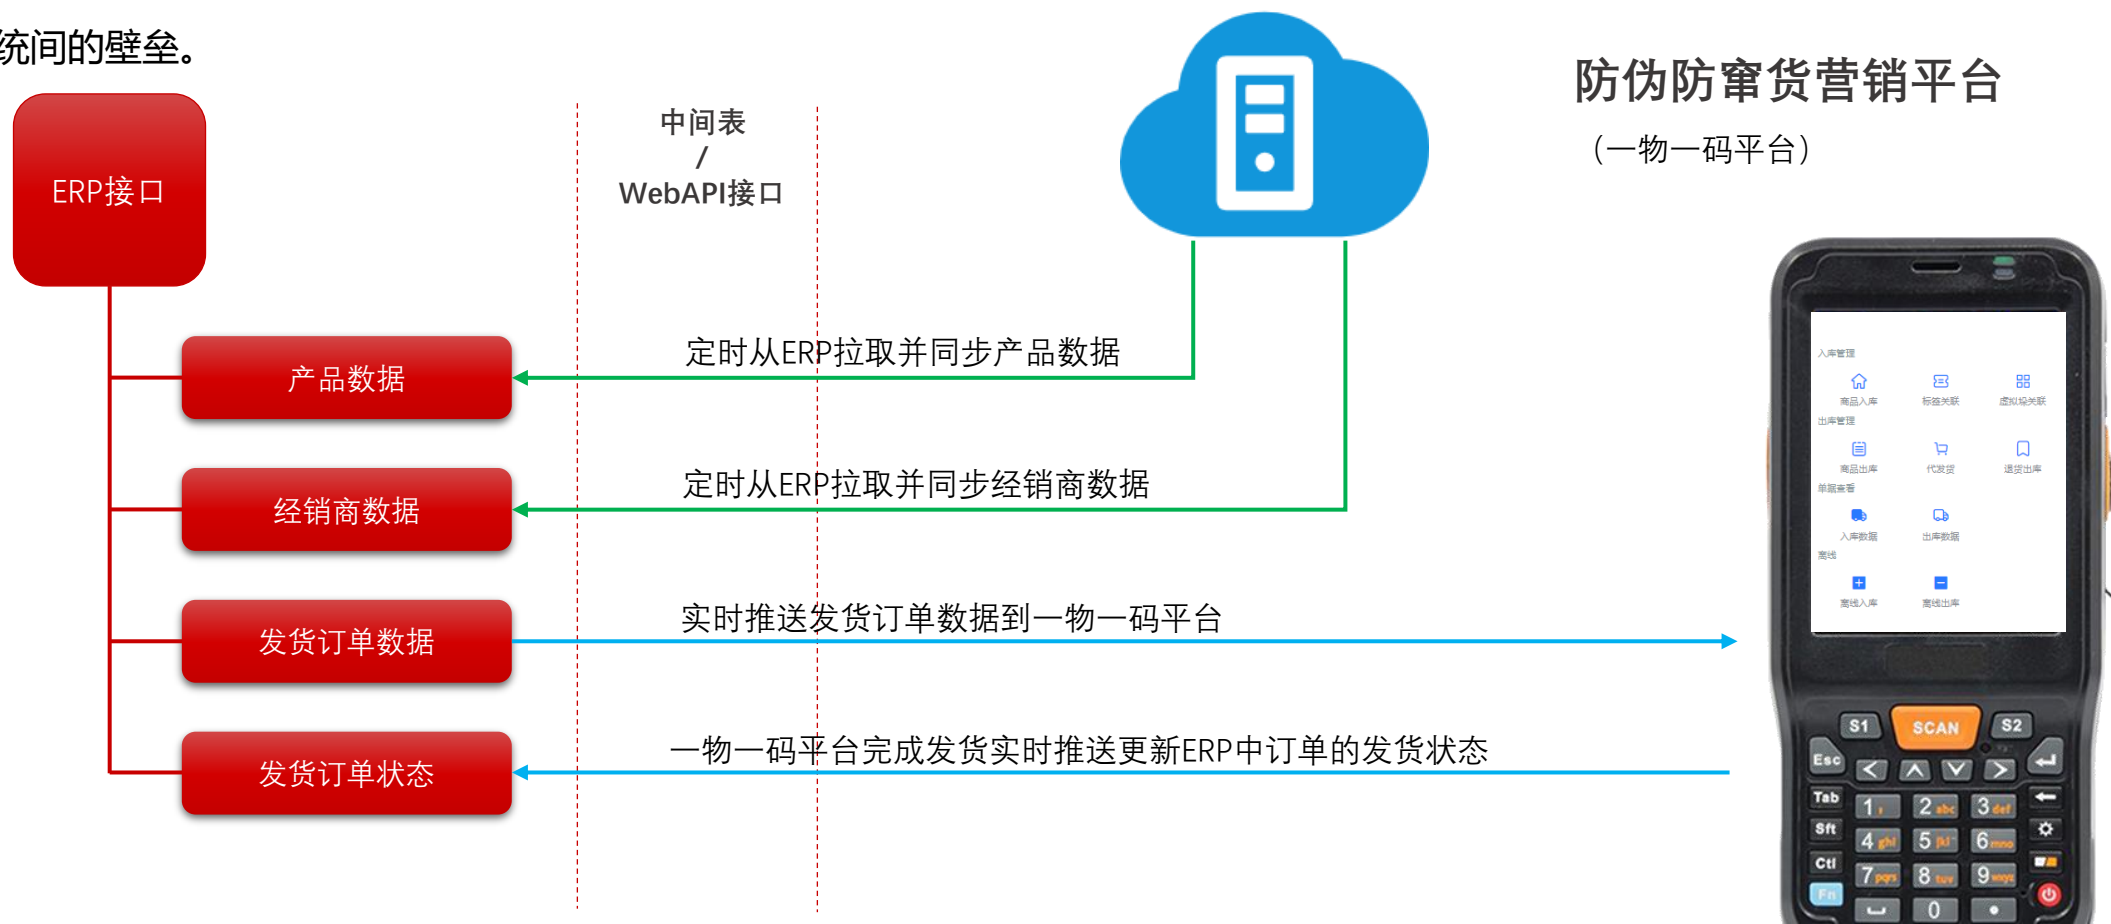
统间的壁垒。

ERP接口

产品数据

经销商数据

发货订单数据

发货订单状态

中间表
/
WebAPI接口

防伪防窜货营销平台
（一物一码平台）

定时从ERP拉取并同步产品数据

定时从ERP拉取并同步经销商数据

实时推送发货订单数据到一物一码平台

一物一码平台完成发货实时推送更新ERP中订单的发货状态

入库管理
商品入库 标签关联 虚拟码关联
出库管理
商品出库 代发货 退货出库
单据查看
入库数据 出库数据
离线
离线入库 离线出库

S1 SCAN S2
Esc
Tab 1 2 abc 3 def
Sft 4 ghi 5 jkl 6 mno
Ctl 7 pqrs 8 tuv 9 wxyz
Fn 0